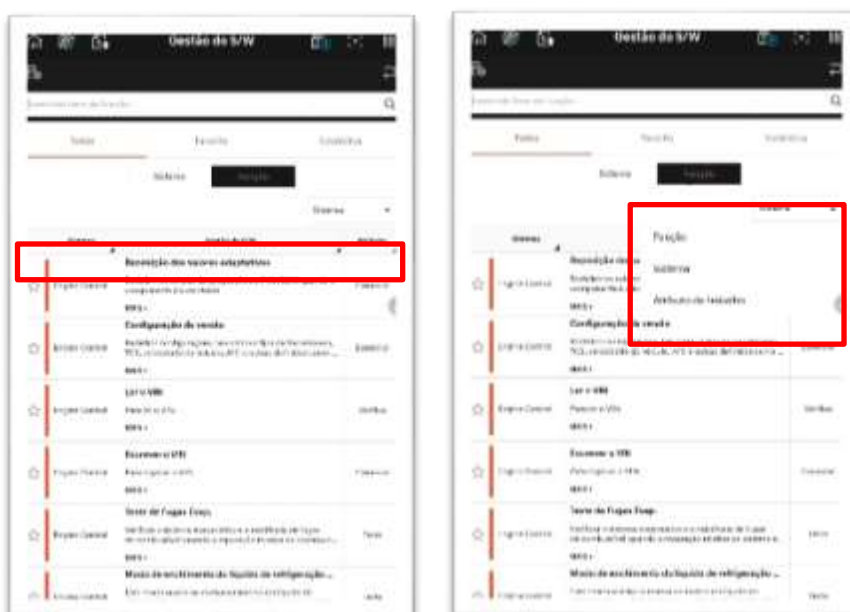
Gestão de S/W

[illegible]

Todas
Função
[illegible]

Sistema
Função

Sistema

Sistema
Nome da S/W
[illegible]

Reposição dos valores adaptativos
Engine Control
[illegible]
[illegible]

Configuração da venda
Engine Control
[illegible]
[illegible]

Ler o VIN
Engine Control
Para ler o VIN
Verificar

Escrever o VIN
Engine Control
Para registar o VIN
Escrever

Teste de Fugas Evap.
Engine Control
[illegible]
Teste

Modo de enchimento do líquido de refrigeração
Engine Control
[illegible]
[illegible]

Gestão de S/W

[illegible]

Todas
Função
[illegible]

Sistema
Função

Sistema

Função
Sistema
Atributo de trabalho

Sistema

Reposição dos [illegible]
Engine Control

Configuração da venda
Engine Control

Ler o VIN
Engine Control
Para ler o VIN
Verificar

Escrever o VIN
Engine Control
Para registar o VIN
Escrever

Teste de Fugas Evap.
Engine Control
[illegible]
Teste

Modo de enchimento do líquido de refrigeração
Engine Control